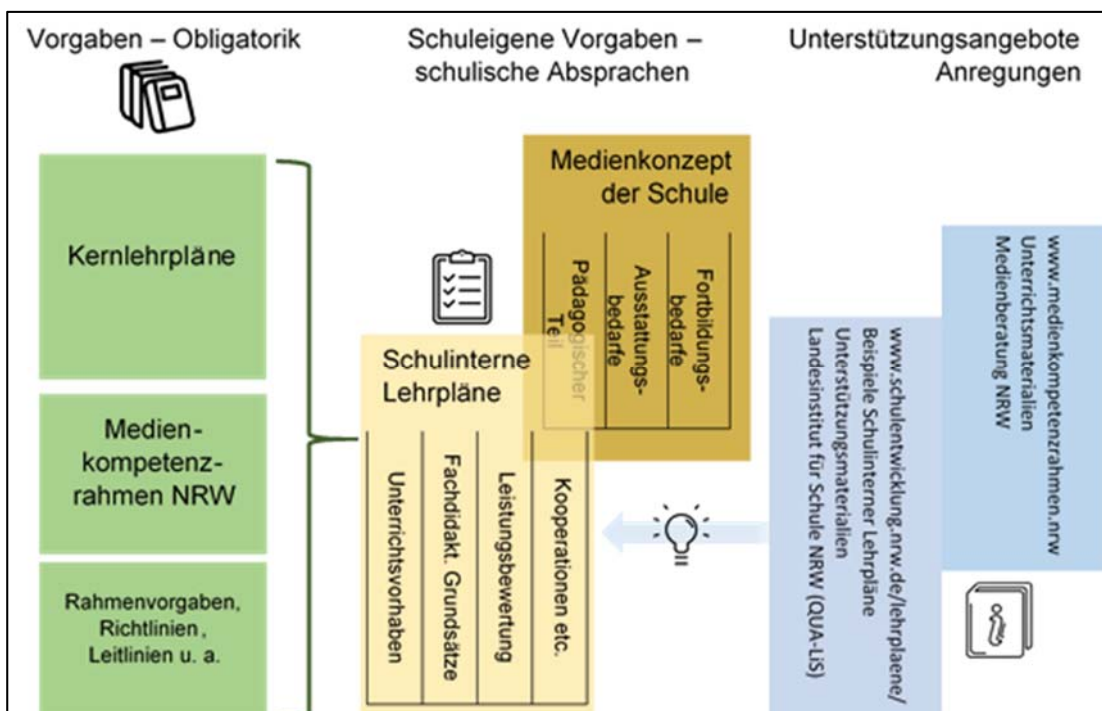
Vorgaben – Obligatorik

Schuleigene Vorgaben – schulische Absprachen

Unterstützungsangebote Anregungen

Kernlehrpläne

Medienkompetenzrahmen NRW

Rahmenvorgaben, Richtlinien, Leitlinien u. a.

Medienkonzept der Schule

Pädagogischer Teil

Ausstattungsbedarfe

Fortbildungsbedarfe

Schulinterne Lehrpläne

Unterrichtsvorhaben

Fachdidakt. Grundsätze

Leistungsbewertung

Kooperationen etc.

www.medienkompetenzrahmen.nrw
Unterrichtsmaterialien
Medienberatung NRW

www.schulentwicklung.nrw.de/lehrplaene/
Beispiele Schulinterner Lehrpläne
Unterstützungsmaterialien
Landesinstitut für Schule NRW (QUA-LiS)